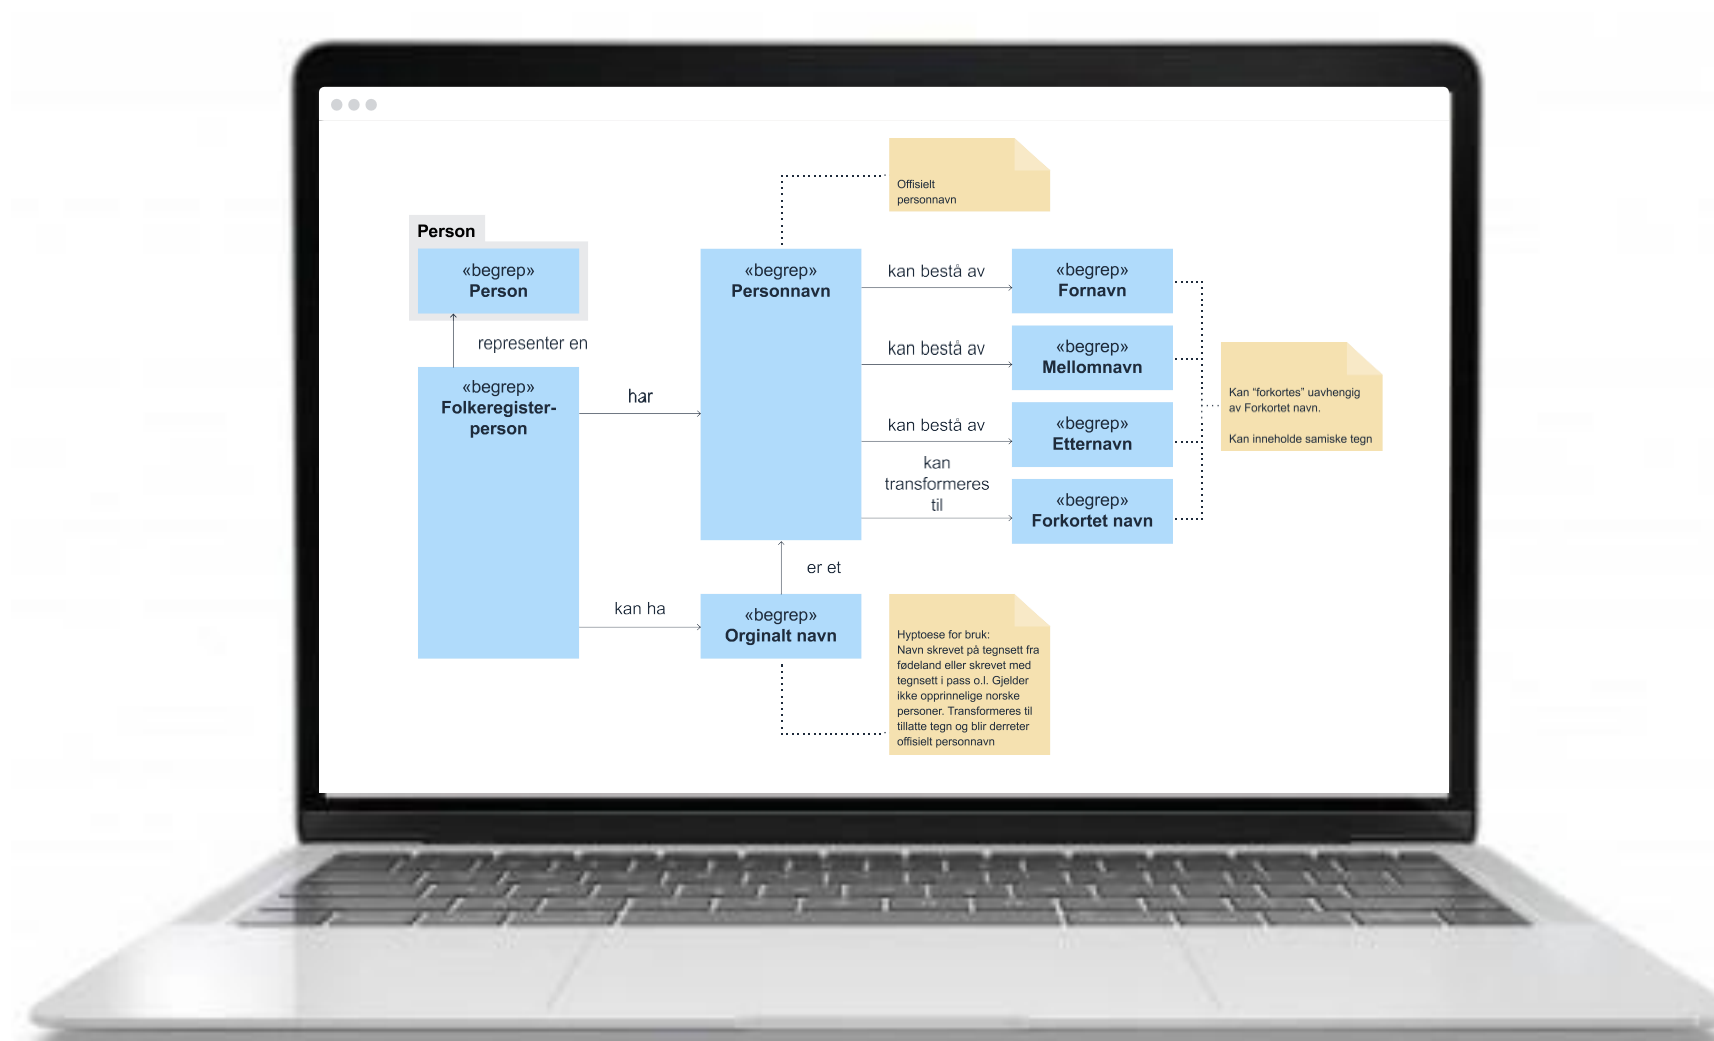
Offisielt personnavn

Person

«begrep»
Person

representer en

«begrep»
Folkeregister-person

har

kan ha

«begrep»
Personnavn

er et

«begrep»
Orginalt navn

kan bestå av

«begrep»
Fornavn

kan bestå av

«begrep»
Mellomnavn

kan bestå av

«begrep»
Etternavn

kan transformeres til

«begrep»
Forkortet navn

Kan "forkortes" uavhengig av Forkortet navn.

Kan inneholde samiske tegn

Hyptoese for bruk:
Navn skrevet på tegnsett fra fødeland eller skrevet med tegnsett i pass o.l. Gjelder ikke opprinnelige norske personer. Transformeres til tillatte tegn og blir derreter offisielt personnavn